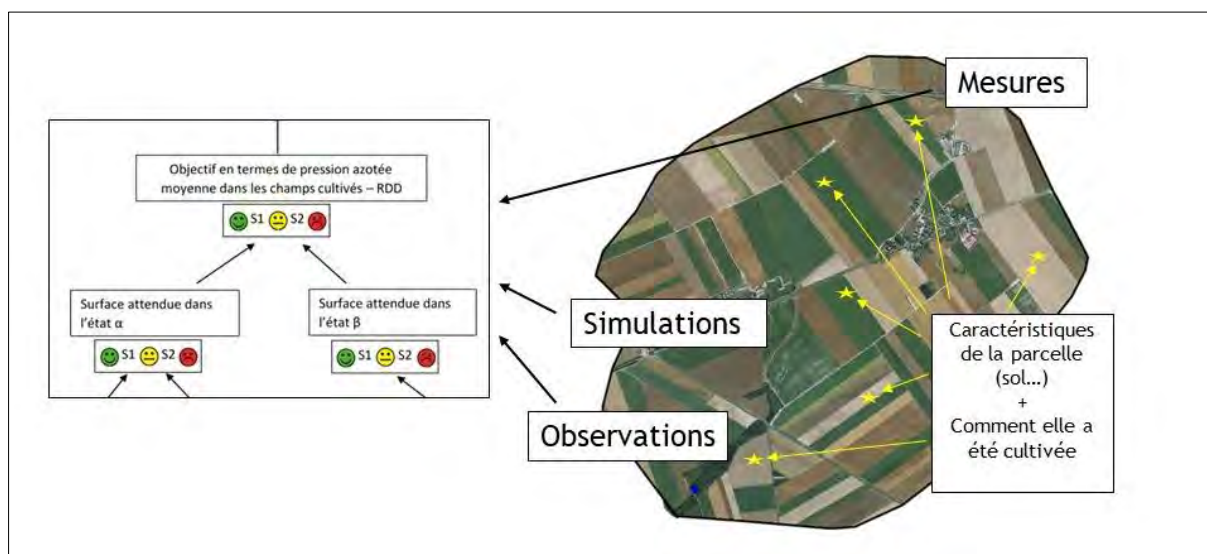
Mesures

Objectif en termes de pression azotée moyenne dans les champs cultivés – RDD

S1 S2

Surface attendue dans l'état α

S1 S2

Surface attendue dans l'état β

S1 S2

Simulations

Observations

Caractéristiques de la parcelle (sol…) + Comment elle a été cultivée